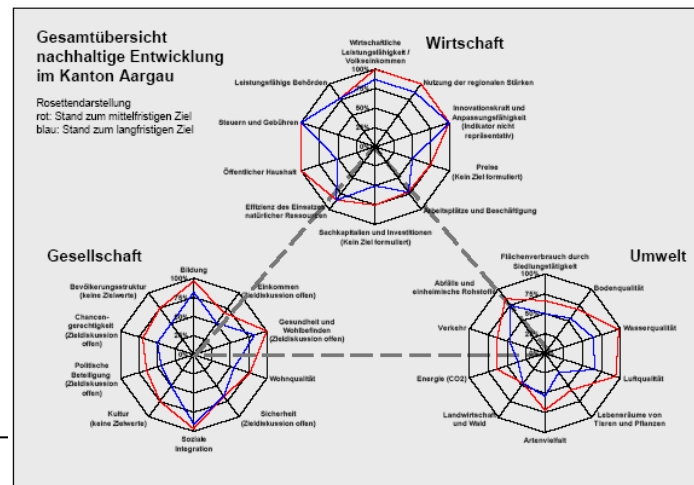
Gesamtübersicht nachhaltige Entwicklung im Kanton Aargau

Rosettendarstellung
rot: Stand zum mittelfristigen Ziel
blau: Stand zum langfristigen Ziel

Wirtschaft

Wirtschaftliche Leistungsfähigkeit / Volkseinkommen
100%
75%
50%
25%
0%
Nutzung der regionalen Stärken
Innovationskraft und Anpassungsfähigkeit (Indikator nicht repräsentativ)
Preise (Kein Ziel formuliert)
Arbeitsplätze und Beschäftigung
Sachkapitalien und Investitionen (Kein Ziel formuliert)
Effizienz des Einsatzes natürlicher Ressourcen
Öffentlicher Haushalt
Steuern und Gebühren
Leistungsfähige Behörden

Gesellschaft

Bildung
100%
75%
50%
25%
0%
Einkommen (Zieldiskussion offen)
Gesundheit und Wohlbefinden (Zieldiskussion offen)
Wohnqualität
Sicherheit (Zieldiskussion offen)
Soziale Integration
Kultur (keine Zielwerte)
Politische Beteiligung (Zieldiskussion offen)
Chancengerechtigkeit (Zieldiskussion offen)
Bevölkerungsstruktur (keine Zielwerte)

Umwelt

Flächenverbrauch durch Siedlungstätigkeit
100%
75%
50%
25%
0%
Bodenqualität
Wasserqualität
Luftqualität
Lebensräume von Tieren und Pflanzen
Artenvielfalt
Landwirtschaft und Wald
Energie (CO2)
Verkehr
Abfälle und einheimische Rohstoffe